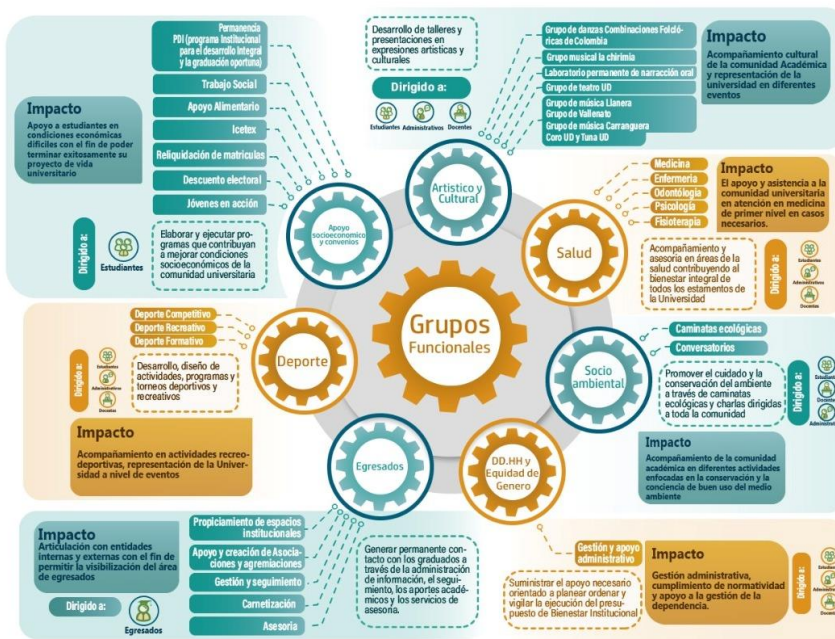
Permanencia PDI (programa Institucional para el desarrollo integral y la graduación oportuna)

Trabajo Social

Apoyo Alimentario

Icetex

Reliquidación de matrículas

Descuento electoral

Jóvenes en acción

Impacto

Apoyo a estudiantes en condiciones económicas difíciles con el fin de poder terminar exitosamente su proyecto de vida universitario

Dirigido a:

Estudiantes

Elaborar y ejecutar programas que contribuyan a mejorar condiciones socioeconómicas de la comunidad universitaria

Apoyo socioeconómico y convenios

Desarrollo de talleres y presentaciones en expresiones artísticas y culturales

Dirigido a:

Estudiantes Administrativos Docentes

Grupo de danzas Combinaciones Folclóricas de Colombia

Grupo musical la chirimía

Laboratorio permanente de narración oral

Grupo de teatro UD

Grupo de música Llanera

Grupo de Vallenato

Grupo de música Carranguera

Coro UD y Tuna UD

Impacto

Acompañamiento cultural de la comunidad Académica y representación de la universidad en diferentes eventos

Artístico y Cultural

Medicina

Enfermería

Odontología

Psicología

Fisioterapia

Impacto

El apoyo y asistencia a la comunidad universitaria en atención en medicina de primer nivel en casos necesarios.

Salud

Acompañamiento y asesoría en áreas de la salud contribuyendo al bienestar integral de todos los estamentos de la Universidad

Dirigido a:

Estudiantes Administrativos Docentes

Grupos Funcionales

Deporte Competitivo

Deporte Recreativo

Deporte Formativo

Dirigido a:

Estudiantes Administrativos Docentes

Desarrollo, diseño de actividades, programas y torneos deportivos y recreativos

Deporte

Impacto

Acompañamiento en actividades recreo-deportivas, representación de la Universidad a nivel de eventos

Caminatas ecológicas

Conversatorios

Socio ambiental

Promover el cuidado y la conservación del ambiente a través de caminatas ecológicas y charlas dirigidas a toda la comunidad

Dirigido a:

Estudiantes Docentes Administrativos

Impacto

Acompañamiento de la comunidad académica en diferentes actividades enfocadas en la conservación y la conciencia de buen uso del medio ambiente

Egresados

DD.HH y Equidad de Genero

Impacto

Articulación con entidades internas y externas con el fin de permitir la visibilización del área de egresados

Dirigido a:

Egresados

Propiciamiento de espacios institucionales

Apoyo y creación de Asociaciones y agremiaciones

Gestión y seguimiento

Carnetización

Asesoría

Generar permanente contacto con los graduados a través de la administración de información, el seguimiento, los aportes académicos y los servicios de asesoría.

Gestión y apoyo administrativo

Suministrar el apoyo necesario orientado a planear ordenar y vigilar la ejecución del presupuesto de Bienestar Institucional

Impacto

Gestión administrativa, cumplimiento de normatividad y apoyo a la gestión de la dependencia.

Dirigido a: